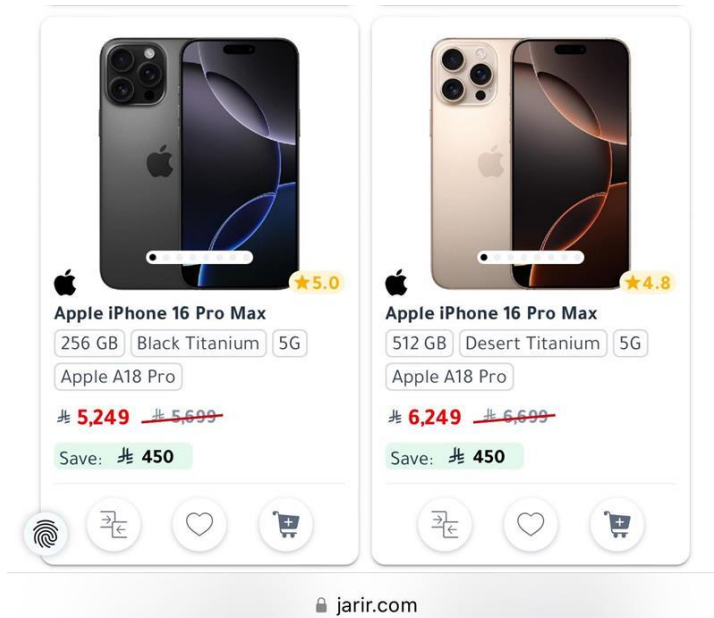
★5.0

Apple iPhone 16 Pro Max

256 GB | Black Titanium | 5G

Apple A18 Pro

⃁ 5,249 ~~⃁ 5,699~~

Save: ⃁ 450

★4.8

Apple iPhone 16 Pro Max

512 GB | Desert Titanium | 5G

Apple A18 Pro

⃁ 6,249 ~~⃁ 6,699~~

Save: ⃁ 450

jarir.com